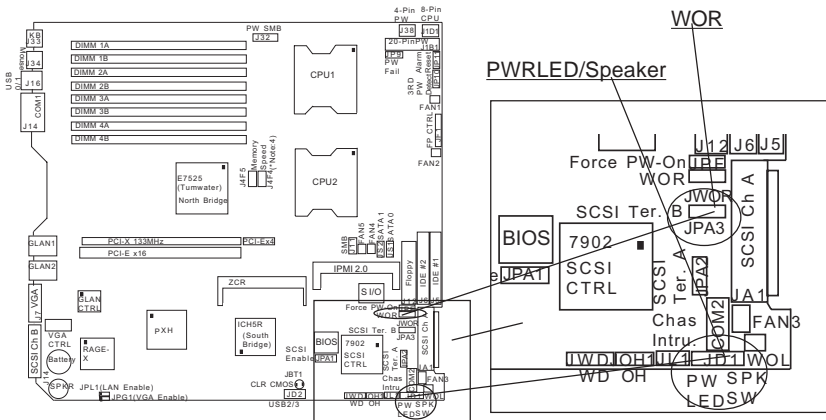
WOR
PWRLED/Speaker
KB
J33
Mouse
USB 0/1
J34
J16
COM1
J14
DIMM 1A
DIMM 1B
DIMM 2A
DIMM 2B
DIMM 3A
DIMM 3B
DIMM 4A
DIMM 4B
PW SMB
J32
4-Pin PW
J38
8-Pin CPU
J1D1
20-Pin PW
J1B4
CPU1
PW Fail
3RD PW
Alarm Reset
FAN1
FP CTRL
FAN2
E7525 (Tumwater) North Bridge
J4F5
Memory Speed
J4F4(*Note 4)
CPU2
GLAN1
GLAN2
J7 VGA
PCI-X 133MHz
PCI-E x16
PCI-Ex4
SMB
FAN5
FAN4
SATA1
SATA0
IPMI 2.0
Floppy
IDE #2
IDE #1
ZCR
S I/O
GLAN CTRL
pXH
ICH5R (South Bridge)
SCSI Enable
JPA1
BIOS
7902 SCSI CTRL
SCSI Ter. B
JWOR
JPA3
Force PW On
WOR
SCSI Ch B
VGA CTRL
RAGE-X
Battery
SPKR
JPL1(LAN Enable)
JPG1(VGA Enable)
JBT1
CLR CMOS
JD2
USB2/3
JWD
JOH1
WD OH
PW SPK
LED SW
Chas Intru.
FAN3
JA1
COM2
Force PW-On
JF1
J12
J6
J5
WOR
SCSI Ch A
SCSI Ter. B
JWOR
JPA3
BIOS
7902
SCSI CTRL
JPA1
SCSI Ter. A
JPA2
JA1
FAN3
Chas Intru.
COM2
JWD
JOH1
JL1
JF1
JWOL
WD OH
PW SPK
LED SW